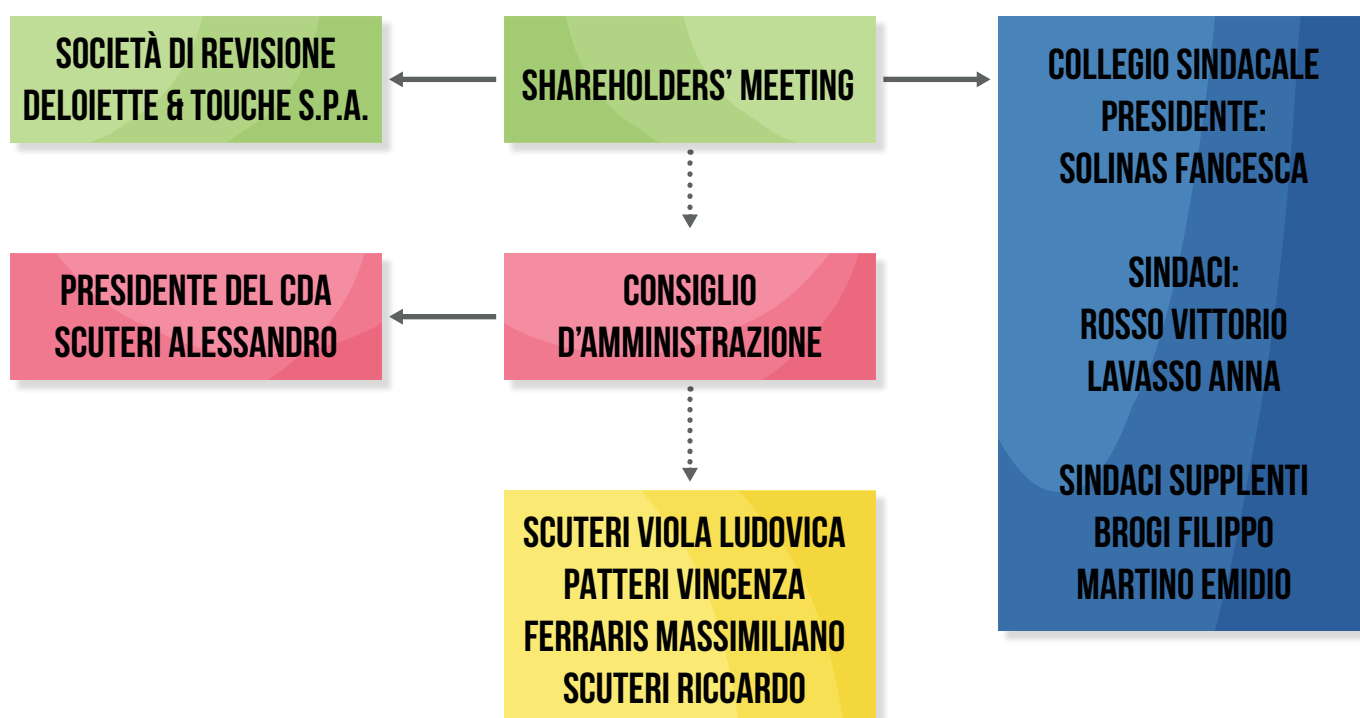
SOCIETÀ DI REVISIONE DELOITTE & TOUCHE S.P.A.

SHAREHOLDERS' MEETING

COLLEGIO SINDACALE
PRESIDENTE:
SOLINAS FANCESCA

SINDACI:
ROSSO VITTORIO
LAVASSO ANNA

SINDACI SUPPLENTI
BROGI FILIPPO
MARTINO EMIDIO

PRESIDENTE DEL CDA SCUTERI ALESSANDRO

CONSIGLIO D'AMMINISTRAZIONE

SCUTERI VIOLA LUDOVICA
PATTERI VINCENZA
FERRARIS MASSIMILIANO
SCUTERI RICCARDO